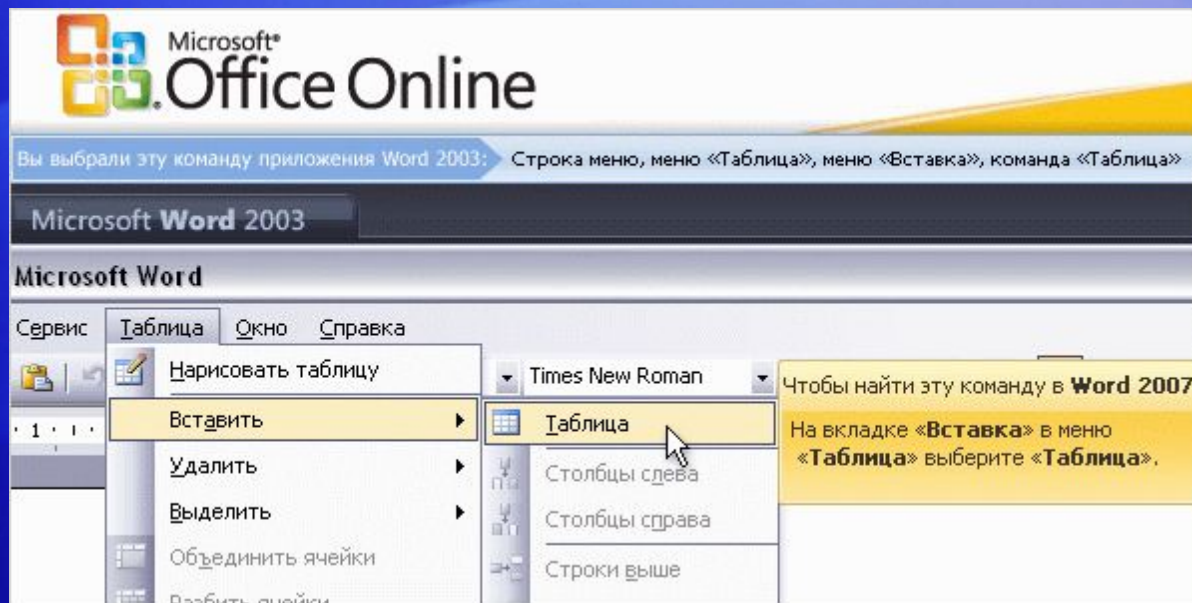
Microsoft® Office Online

Вы выбрали эту команду приложения Word 2003: Строка меню, меню «Таблица», меню «Вставка», команда «Таблица»

Microsoft Word 2003

Microsoft Word

Сервис Таблица Окно Справка

Нарисовать таблицу

Вставить

Удалить

Выделить

Объединить ячейки

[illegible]

Times New Roman

Таблица

Столбцы слева

Столбцы справа

Строки выше

Чтобы найти эту команду в Word 2007

На вкладке «Вставка» в меню «Таблица» выберите «Таблица».